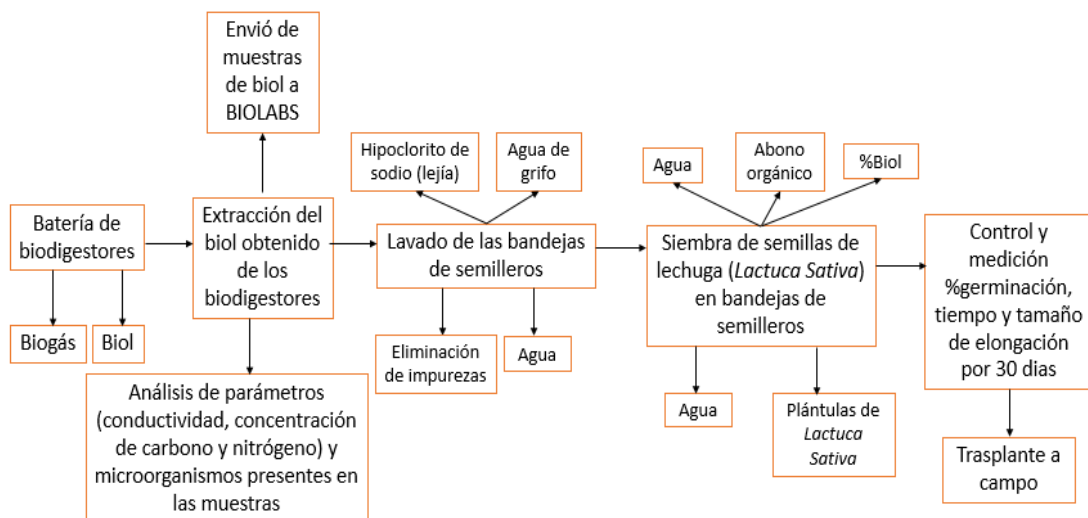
Envió de muestras de biol a BIOLABS

Batería de biodigestores

Biogás

Biol

Extracción del biol obtenido de los biodigestores

Análisis de parámetros (conductividad, concentración de carbono y nitrógeno) y microorganismos presentes en las muestras

Hipoclorito de sodio (lejía)

Agua de grifo

Lavado de las bandejas de semilleros

Eliminación de impurezas

Agua

Agua

Abono orgánico

%Biol

Siembra de semillas de lechuga (*Lactuca Sativa*) en bandejas de semilleros

Agua

Plántulas de *Lactuca Sativa*

Control y medición %germinación, tiempo y tamaño de elongación por 30 dias

Trasplante a campo